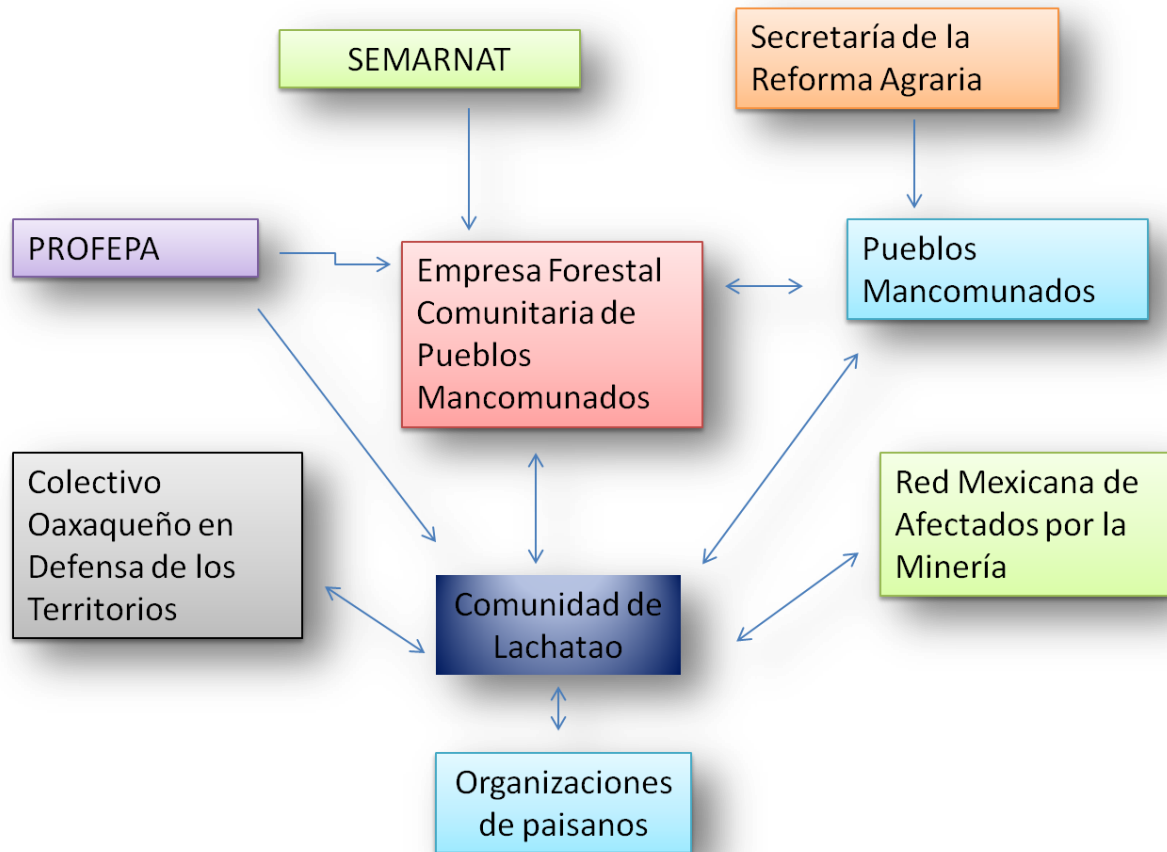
SEMARNAT

Secretaría de la Reforma Agraria

PROFEPA

Empresa Forestal Comunitaria de Pueblos Mancomunados

Pueblos Mancomunados

Colectivo Oaxaqueño en Defensa de los Territorios

Red Mexicana de Afectados por la Minería

Comunidad de Lachatao

Organizaciones de paisanos